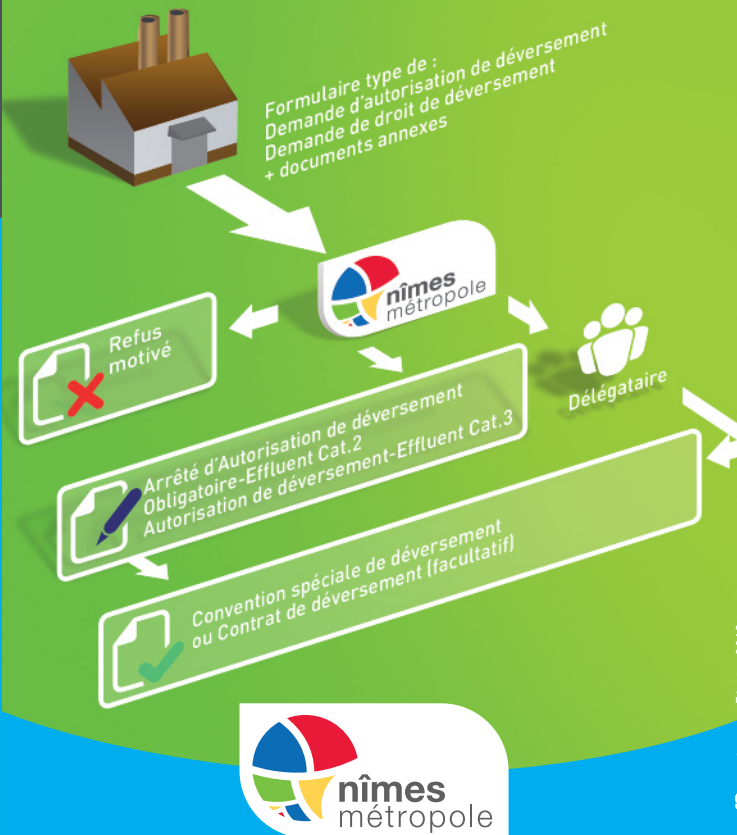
Formulaire type de :
Demande d'autorisation de déversement
Demande de droit de déversement
+ documents annexes

nîmes
métropole

Refus
motivé

Délégataire

Arrêté d'Autorisation de déversement
Obligatoire-Effluent Cat.2
Autorisation de déversement-Effluent Cat.3

Convention spéciale de déversement
ou Contrat de déversement (facultatif)

nîmes
métropole